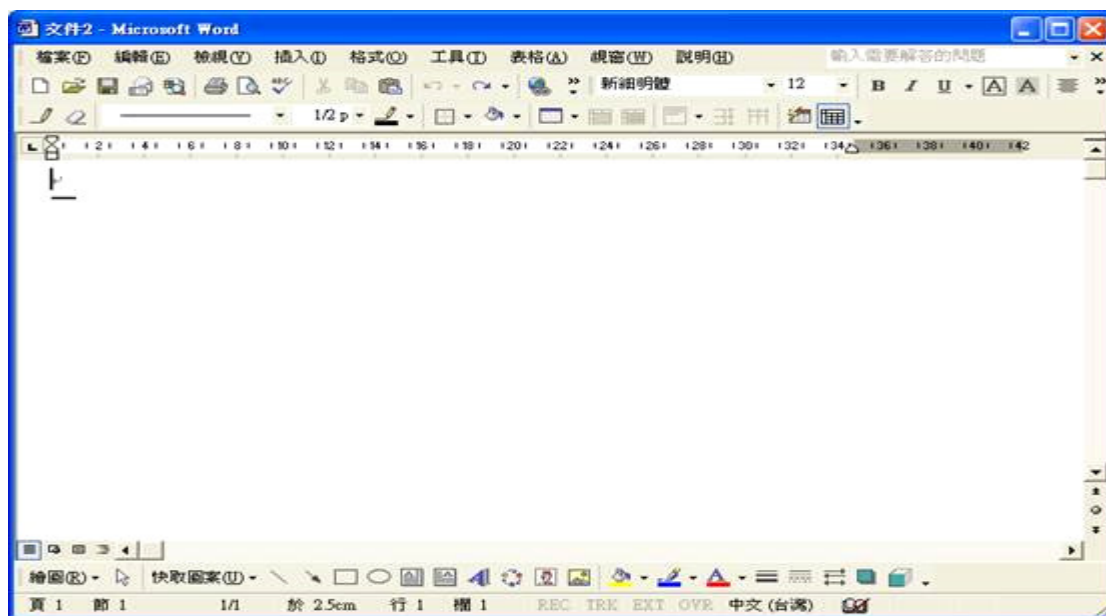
文件2 - Microsoft Word

檔案(F) 編輯(E) 檢視(V) 插入(I) 格式(O) 工具(T) 表格(A) 視窗(W) 說明(H)

輸入需要解答的問題

新細明體 12 B I U A A

1/2 p

2 4 6 8 10 12 14 16 18 20 22 24 26 28 30 32 34 36 38 40 42

繪圖(R) 快取圖案(U)

頁 1 節 1 1/1 於 2.5cm 行 1 欄 1 REC TRK EXT OVR 中文 (台灣)